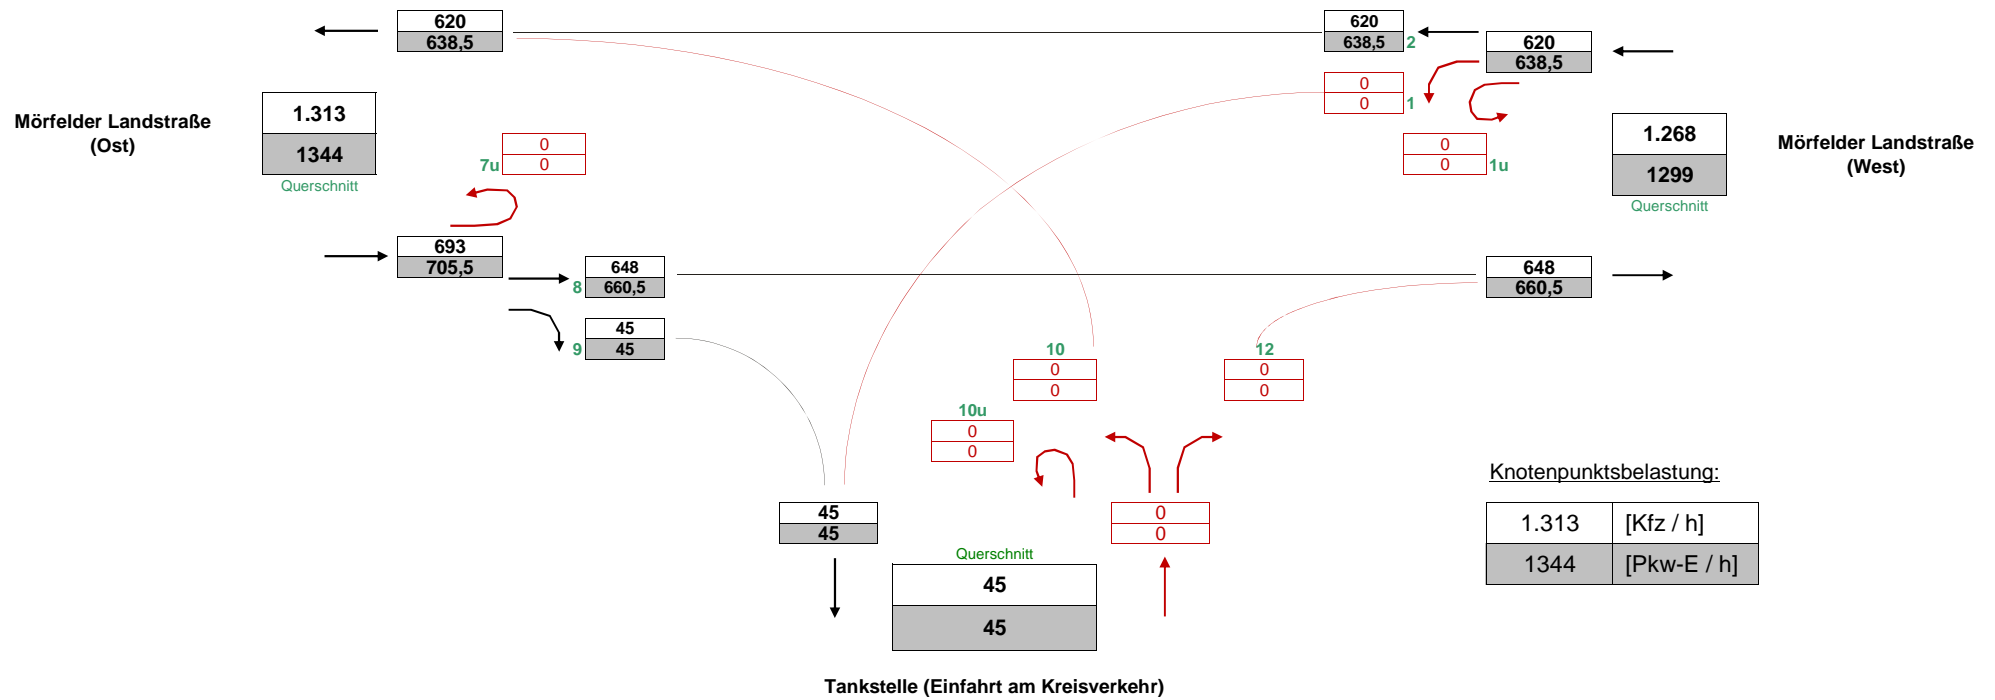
620
638,5

620
638,5
2

620
638,5

0
0
1

Mörfelder Landstraße (Ost)

1.313
1344
Querschnitt

0
7u
0

0
0
1u

1.268
1299
Querschnitt

Mörfelder Landstraße (West)

693
705,5

648
8
660,5

648
660,5

45
9
45

10
0
0

12
0
0

10u
0
0

Knotenpunktsbelastung:

| 1.313 | [Kfz / h] |
|---|---|
| 1344 | [Pkw-E / h] |

45
45

0
0

Querschnitt
45
45

Tankstelle (Einfahrt am Kreisverkehr)